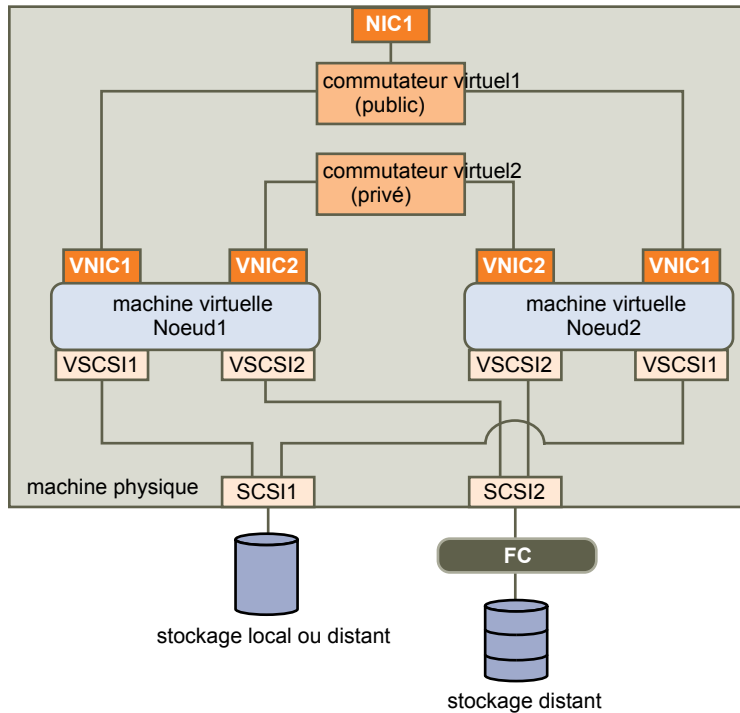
NIC1

commutateur virtuel1
(public)

commutateur virtuel2
(privé)

VNIC1

VNIC2

VNIC2

VNIC1

machine virtuelle
Noeud1

machine virtuelle
Noeud2

VSCSI1

VSCSI2

VSCSI2

VSCSI1

machine physique

SCSI1

SCSI2

FC

stockage local ou distant

stockage distant